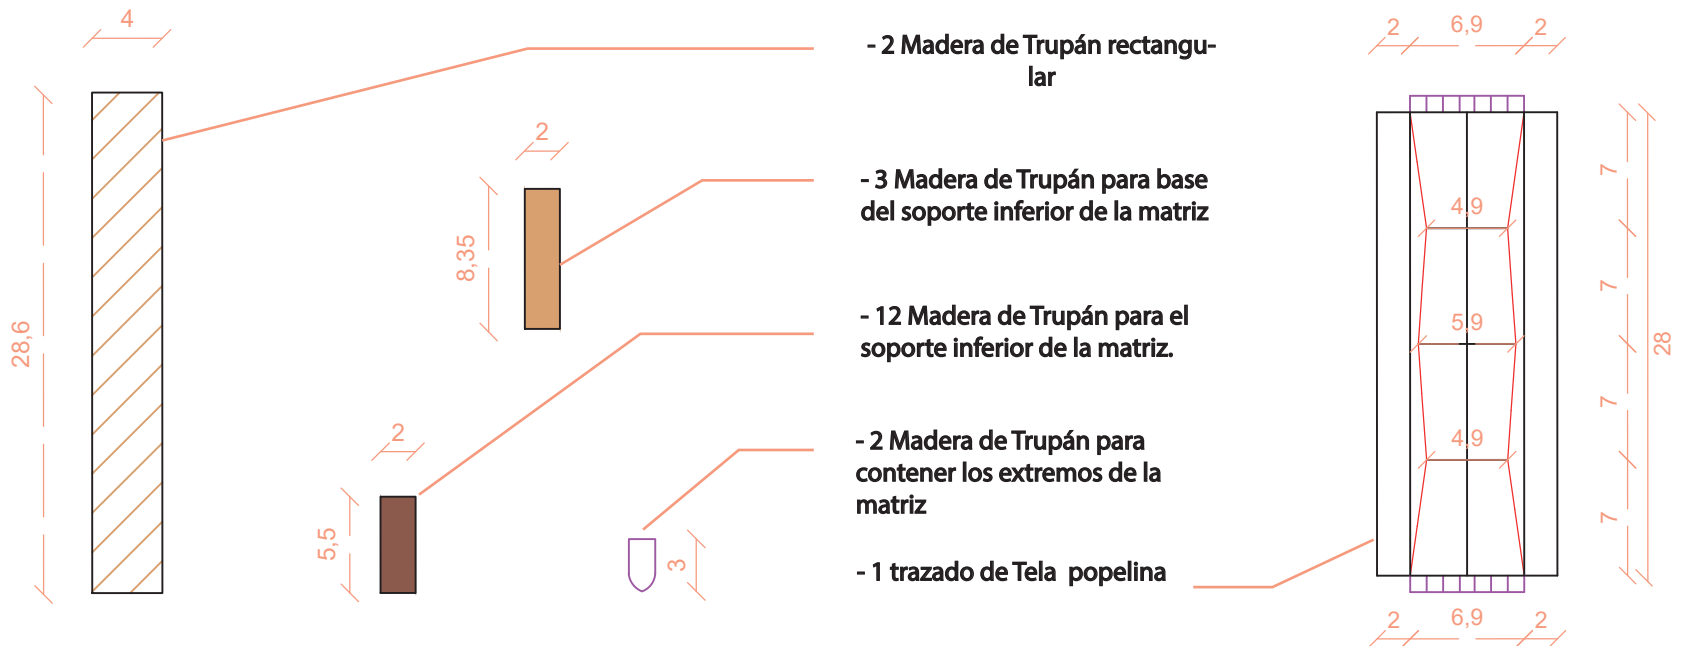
4

28,6

- 2 Madera de Trupán rectangular

2

8,35

- 3 Madera de Trupán para base del soporte inferior de la matriz

- 12 Madera de Trupán para el soporte inferior de la matriz.

2

5,5

3

- 2 Madera de Trupán para contener los extremos de la matriz

- 1 trazado de Tela popelina

2 6,9 2

4,9

5,9

4,9

7

7

7

7

28

2 6,9 2